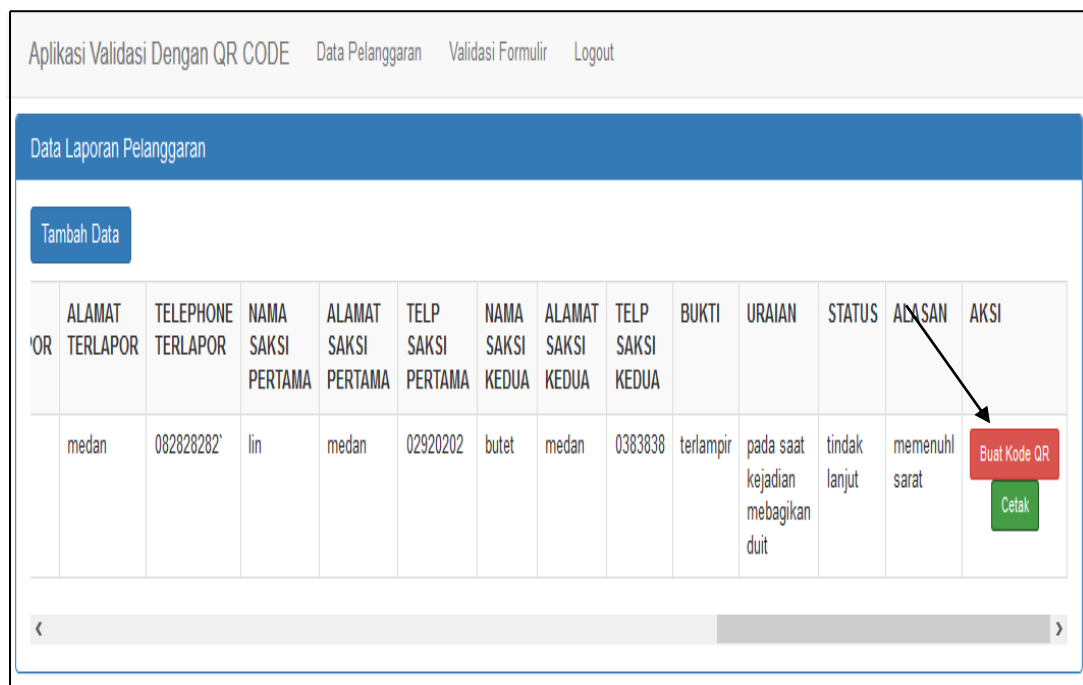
Aplikasi Validasi Dengan QR CODE Data Pelanggaran Validasi Formulir Logout

Data Laporan Pelanggaran

Tambah Data

| POR | ALAMAT TERLAPOR | TELEPHONE TERLAPOR | NAMA SAKSI PERTAMA | ALAMAT SAKSI PERTAMA | TELP SAKSI PERTAMA | NAMA SAKSI KEDUA | ALAMAT SAKSI KEDUA | TELP SAKSI KEDUA | BUKTI | URAIAN | STATUS | ALASAN | AKSI |
|---|---|---|---|---|---|---|---|---|---|---|---|---|---|
| | medan | 082828282` | lin | medan | 02920202 | butet | medan | 0383838 | terlampir | pada saat kejadian mebagikan duit | tindak lanjut | memenuhi sarat | Buat Kode QR Cetak |

‹ ›